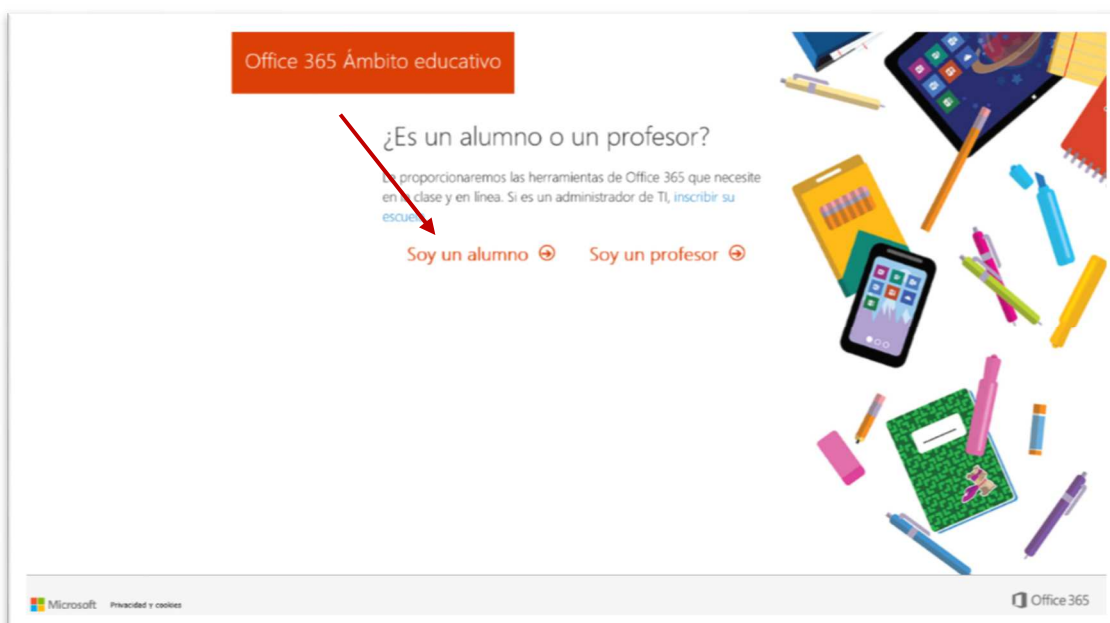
Office 365 Ámbito educativo

¿Es un alumno o un profesor?

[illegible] proporcionaremos las herramientas de Office 365 que necesite en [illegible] clase y en línea. Si es un administrador de TI, inscribir su escue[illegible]

Soy un alumno

Soy un profesor

Microsoft Privacidad y cookies

Office 365